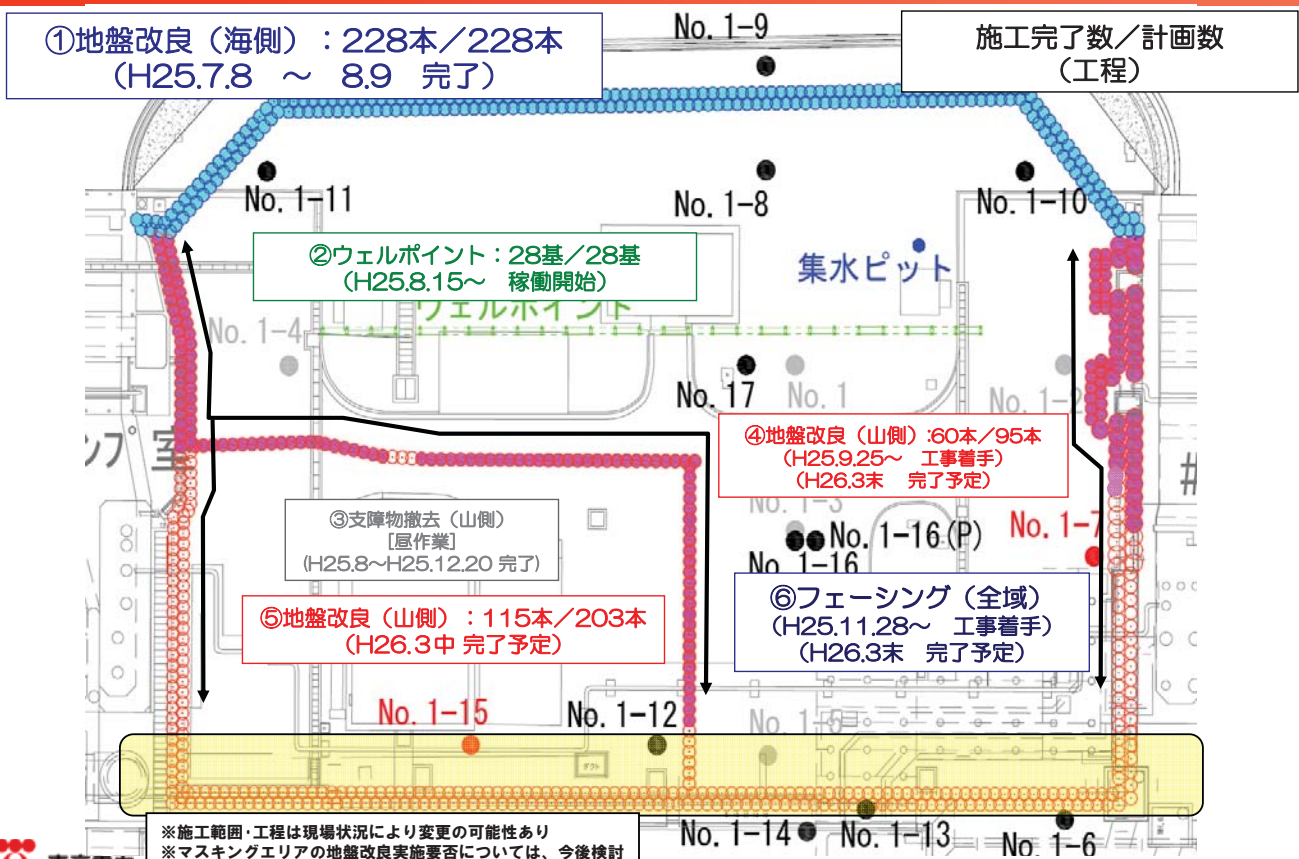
①地盤改良（海側）：228本／228本
（H25.7.8 ～ 8.9 完了）

No. 1-9

施工完了数／計画数
（工程）

No. 1-11

No. 1-8

No. 1-10

②ウェルポイント：28基／28基
（H25.8.15～ 稼働開始）

集水ピット

ウェルポイント

No. 1-4

No. 17

No. 1

No. 1-2

ンプ室

④地盤改良（山側）:60本／95本
（H25.9.25～ 工事着手）
（H26.3末 完了予定）

No. 1-3

③支障物撤去（山側）
[昼作業]
（H25.8～H25.12.20 完了）

No. 1-16(P)

No. 1-16

No. 1-7

⑤地盤改良（山側）：115本／203本
（H26.3中 完了予定）

⑥フェーシング（全域）
（H25.11.28～ 工事着手）
（H26.3末 完了予定）

No. 1-15

No. 1-12

No. 1-5

※施工範囲･工程は現場状況により変更の可能性あり
※マスキングエリアの地盤改良実施要否については、今後検討

No. 1-14

No. 1-13

No. 1-6